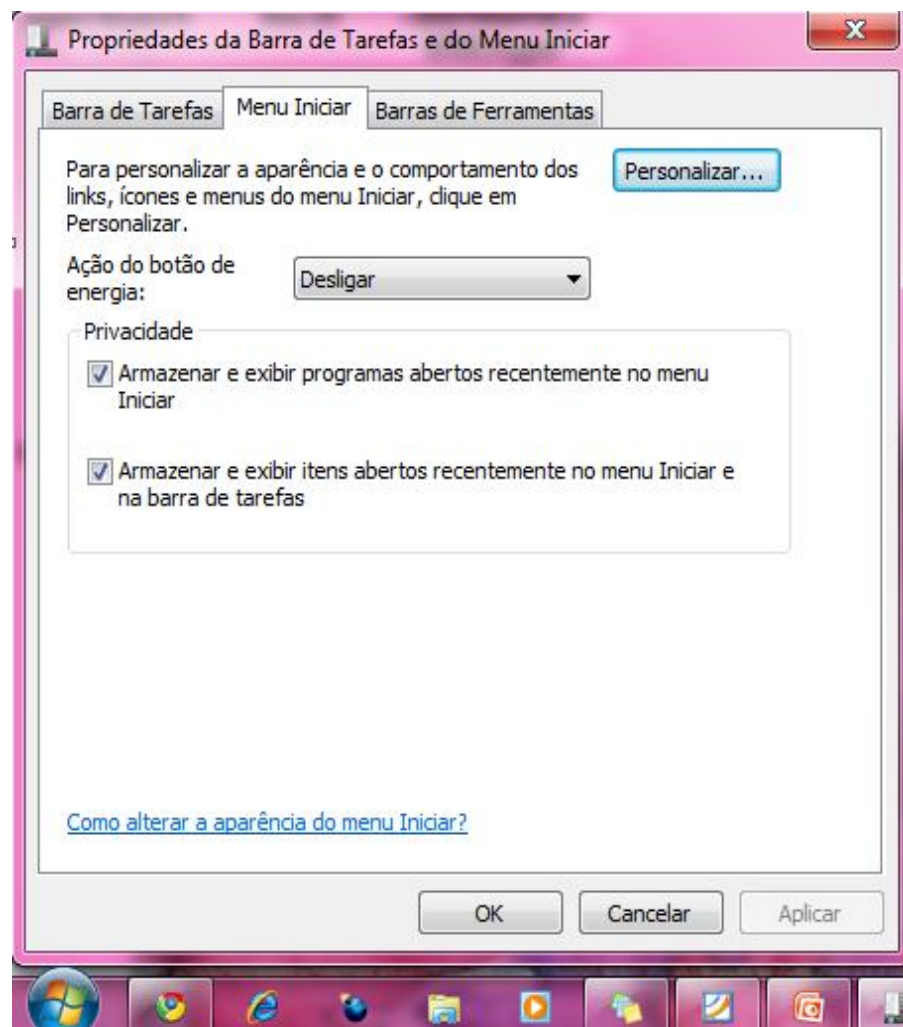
Propriedades da Barra de Tarefas e do Menu Iniciar

Barra de Tarefas | Menu Iniciar | Barras de Ferramentas

Para personalizar a aparência e o comportamento dos links, ícones e menus do menu Iniciar, clique em Personalizar.

Personalizar...

Ação do botão de energia: Desligar

Privacidade

Armazenar e exibir programas abertos recentemente no menu Iniciar

Armazenar e exibir itens abertos recentemente no menu Iniciar e na barra de tarefas

Como alterar a aparência do menu Iniciar?

OK Cancelar Aplicar